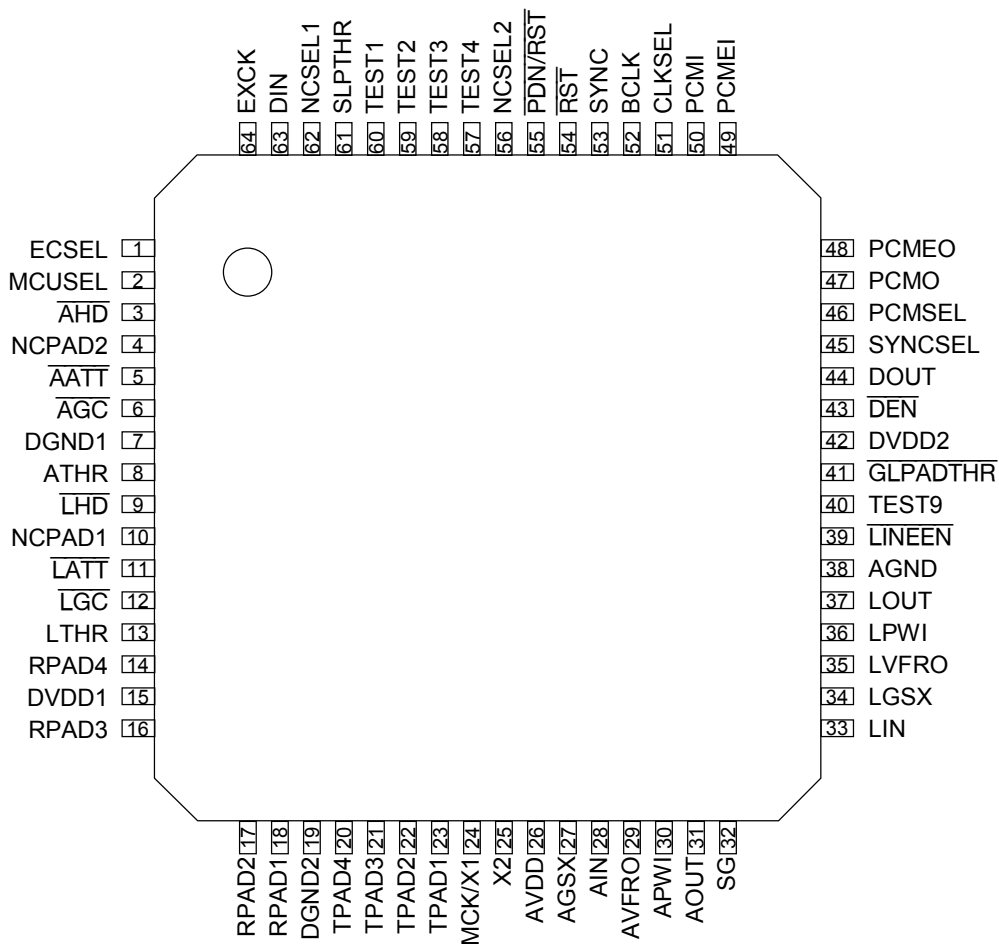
64 EXCK
63 DIN
62 NCSEL1
61 SLPTHR
60 TEST1
59 TEST2
58 TEST3
57 TEST4
56 NCSEL2
55 $\overline{PDN/RST}$
54 $\overline{RST}$
53 SYNC
52 BCLK
51 CLKSEL
50 PCMI
49 PCMEI

ECSEL 1
MCUSEL 2
$\overline{AHD}$ 3
NCPAD2 4
$\overline{AATT}$ 5
$\overline{AGC}$ 6
DGND1 7
ATHR 8
$\overline{LHD}$ 9
NCPAD1 10
$\overline{LATT}$ 11
$\overline{LGC}$ 12
LTHR 13
RPAD4 14
DVDD1 15
RPAD3 16

48 PCMEO
47 PCMO
46 PCMSEL
45 SYNCSEL
44 DOUT
43 $\overline{DEN}$
42 DVDD2
41 $\overline{GLPADTHR}$
40 TEST9
39 $\overline{LINEEN}$
38 AGND
37 LOUT
36 LPWI
35 LVFRO
34 LGSX
33 LIN

RPAD2 17
RPAD1 18
DGND2 19
TPAD4 20
TPAD3 21
TPAD2 22
TPAD1 23
MCK/X1 24
X2 25
AVDD 26
AGSX 27
AIN 28
AVFRO 29
APWI 30
AOUT 31
SG 32